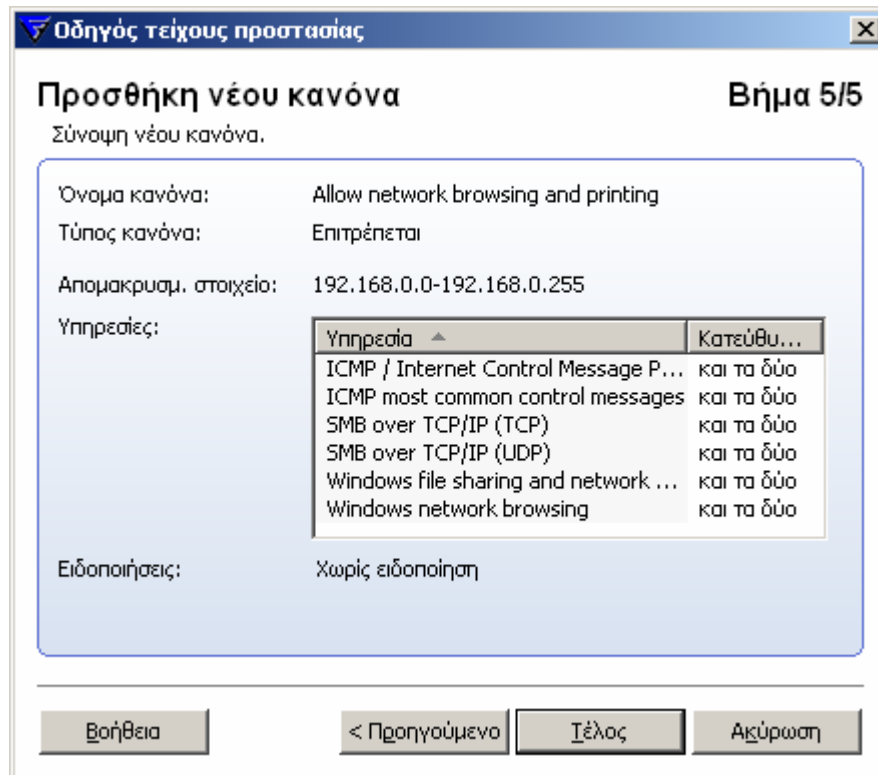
Οδηγός τείχους προστασίας

Προσθήκη νέου κανόνα

Βήμα 5/5

Σύνοψη νέου κανόνα.

Όνομα κανόνα: Allow network browsing and printing

Τύπος κανόνα: Επιτρέπεται

Απομακρυσμ. στοιχείο: 192.168.0.0-192.168.0.255

Υπηρεσίες:

| Υπηρεσία | Κατεύθυ... |
|---|---|
| ICMP / Internet Control Message P... | και τα δύο |
| ICMP most common control messages | και τα δύο |
| SMB over TCP/IP (TCP) | και τα δύο |
| SMB over TCP/IP (UDP) | και τα δύο |
| Windows file sharing and network ... | και τα δύο |
| Windows network browsing | και τα δύο |

Ειδοποιήσεις: Χωρίς ειδοποίηση

Βοήθεια

< Προηγούμενο

Τέλος

Ακύρωση